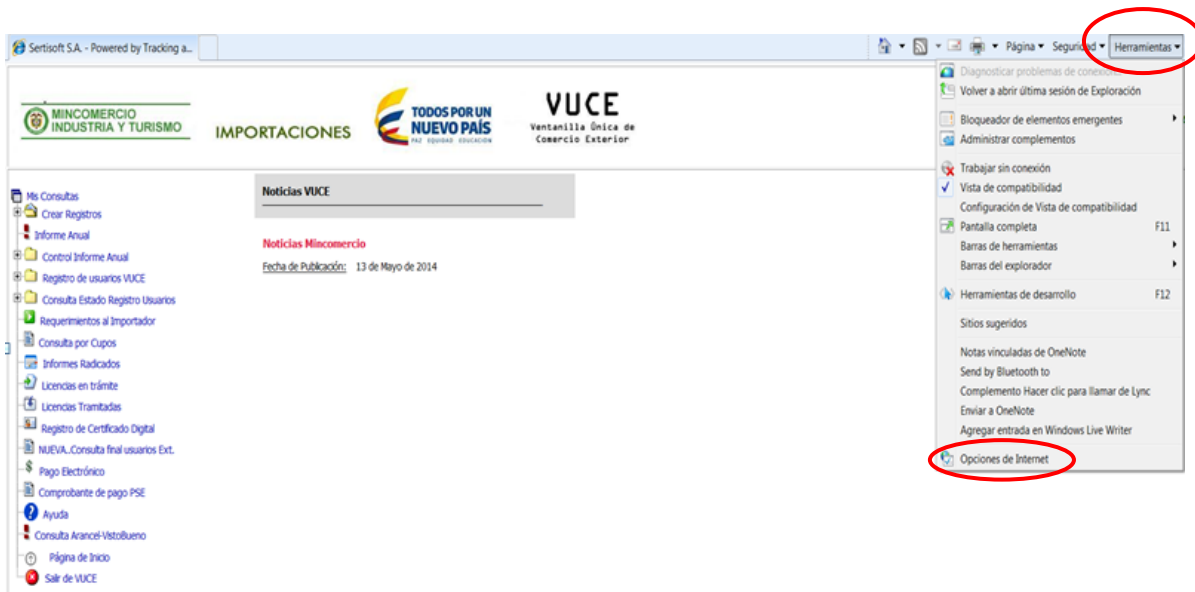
Sertisoft S.A. - Powered by Tracking a...

Página ▾ Seguridad ▾ Herramientas ▾

MINCOMERCIO INDUSTRIA Y TURISMO

IMPORTACIONES

TODOS POR UN NUEVO PAÍS
PAZ EQUIDAD EDUCACIÓN

VUCE
Ventanilla Única de Comercio Exterior

Mis Consultas
Crear Registros
Informe Anual
Control Informe Anual
Registro de usuarios VUCE
Consulta Estado Registro Usuarios
Requerimientos al Importador
Consulta por Cupos
Informes Radicados
Licencias en trámite
Licencias Tramitadas
Registro de Certificado Digital
NUEVA..Consulta final usuarios Ext.
Pago Electrónico
Comprobante de pago PSE
Ayuda
Consulta Arancel-VistoBueno
Página de Inicio
Salir de VUCE

Noticias VUCE

Noticias Mincomercio

Fecha de Publicación: 13 de Mayo de 2014

Diagnosticar problemas de conexión
Volver a abrir última sesión de Exploración
Bloqueador de elementos emergentes
Administrar complementos
Trabajar sin conexión
Vista de compatibilidad
Configuración de Vista de compatibilidad
Pantalla completa F11
Barras de herramientas
Barras del explorador
Herramientas de desarrollo F12
Sitios sugeridos
Notas vinculadas de OneNote
Send by Bluetooth to
Complemento Hacer clic para llamar de Lync
Enviar a OneNote
Agregar entrada en Windows Live Writer
Opciones de Internet